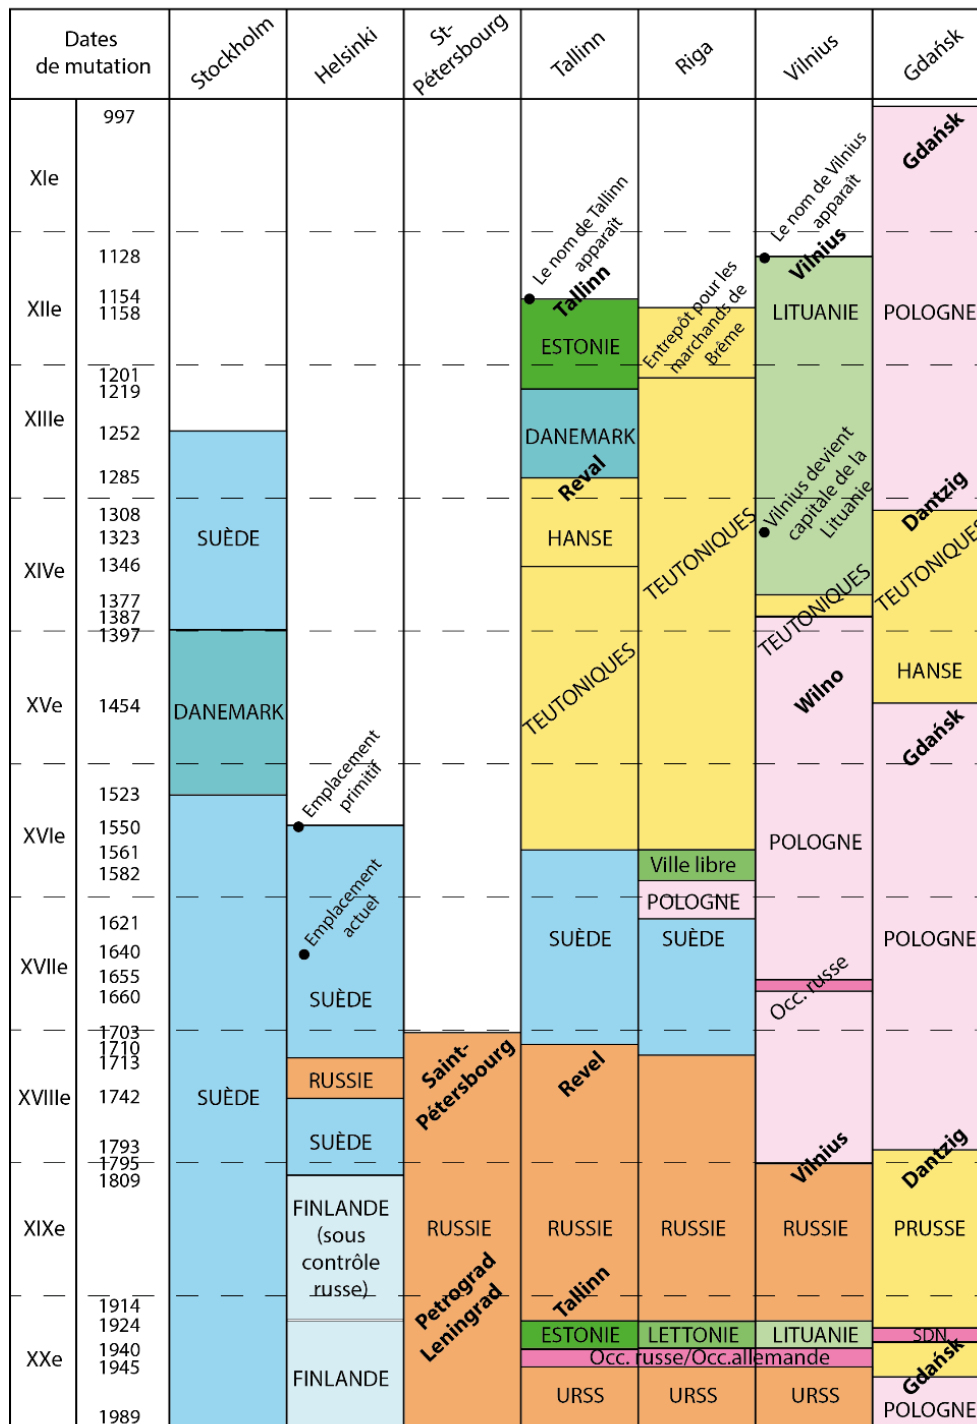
| Dates de mutation | | Stockholm | Helsinki | St-Pétersbourg | Tallinn | Riga | Vilnius | Gdańsk |
|---|---|---|---|---|---|---|---|---|
| XIe | 997 | | | | | | Le nom de Vilnius apparaît | Gdańsk |
| XIIe | 1128 1154 1158 | | | | Le nom de Tallinn apparaît Tallinn ESTONIE | Entrepôt pour les marchands de Brême | Vilnius LITUANIE | POLOGNE |
| XIIIe | 1201 1219 1252 1285 | SUÈDE | | | DANEMARK Reval | TEUTONIQUES | Vilnius devient capitale de la Lituanie | |
| XIVe | 1308 1323 1346 1377 1387 1397 | | | | HANSE | | TEUTONIQUES | Dantzig TEUTONIQUES |
| XVe | 1454 | DANEMARK | | | TEUTONIQUES | | TEUTONIQUES Wilno | HANSE |
| XVIe | 1523 1550 1561 1582 | | Emplacement primitif | | | Ville libre | POLOGNE | Gdańsk |
| XVIIe | 1621 1640 1655 1660 | SUÈDE | Emplacement actuel SUÈDE | | SUÈDE | POLOGNE SUÈDE | Occ. russe | POLOGNE |
| XVIIIe | 1703 1710 1713 1742 1793 1795 | | RUSSIE SUÈDE | Saint-Pétersbourg | Revel | | Vilnius | |
| XIXe | 1809 | | FINLANDE (sous contrôle russe) | RUSSIE | RUSSIE | RUSSIE | RUSSIE | Dantzig PRUSSE |
| XXe | 1914 1924 1940 1945 1989 | | FINLANDE | Petrograd Leningrad | Tallinn ESTONIE URSS | LETTONIE URSS | LITUANIE URSS | SDN Gdańsk POLOGNE |

Occ. russe/Occ.allemande